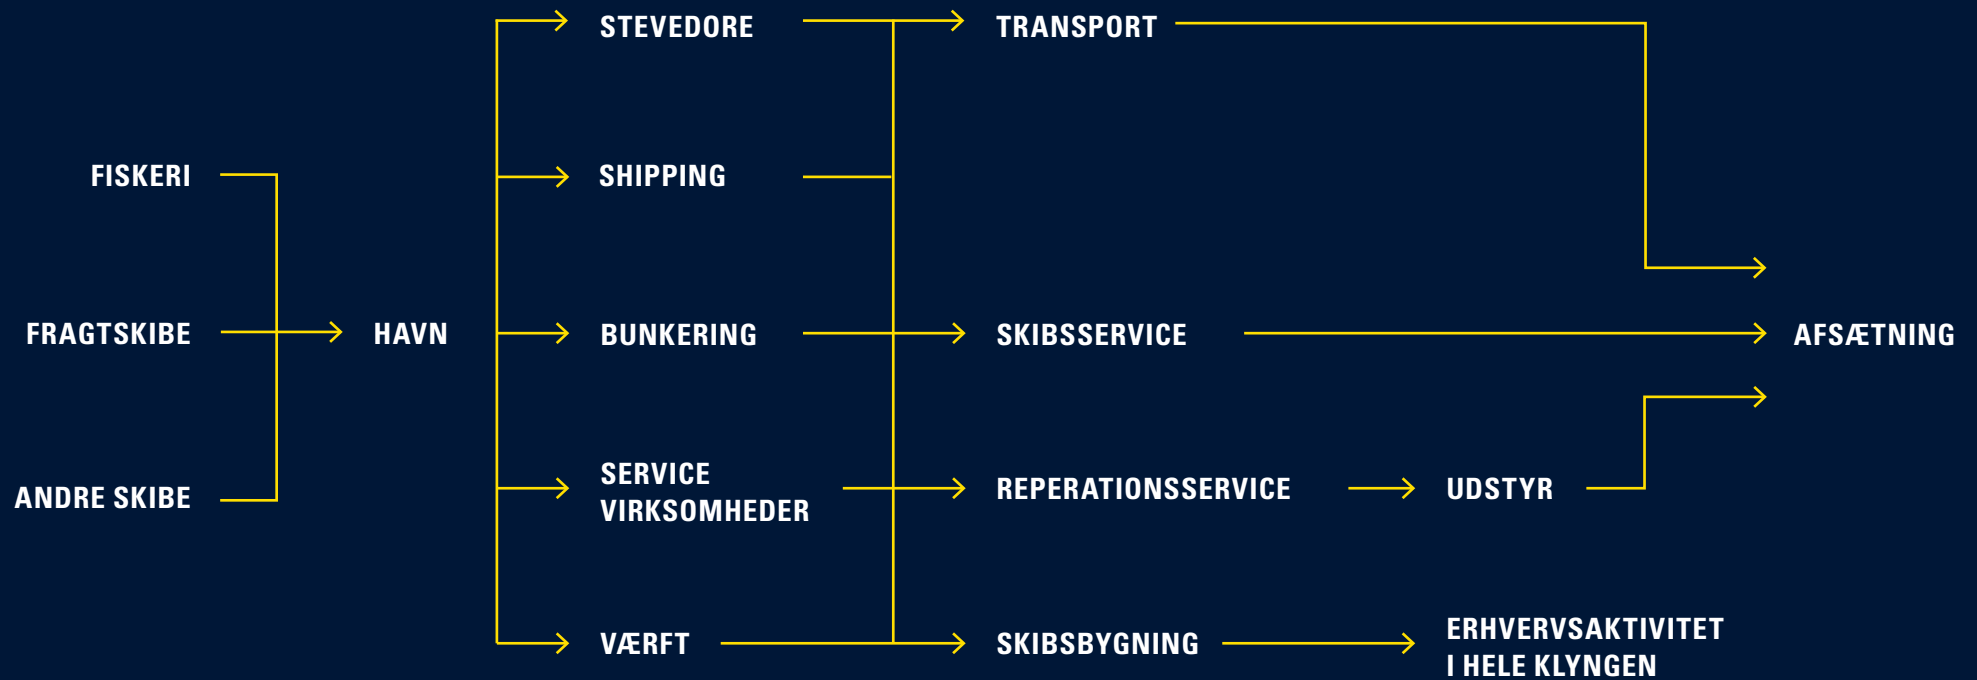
FISKERI

FRAGTSKIBE

ANDRE SKIBE

HAVN

STEVEDORE

SHIPPING

BUNKERING

SERVICE VIRKSOMHEDER

VÆRFT

TRANSPORT

SKIBSSERVICE

REPERATIONSSERVICE

SKIBSBYGNING

UDSTYR

ERHVERVSAKTIVITET I HELE KLYNGEN

AFSÆTNING